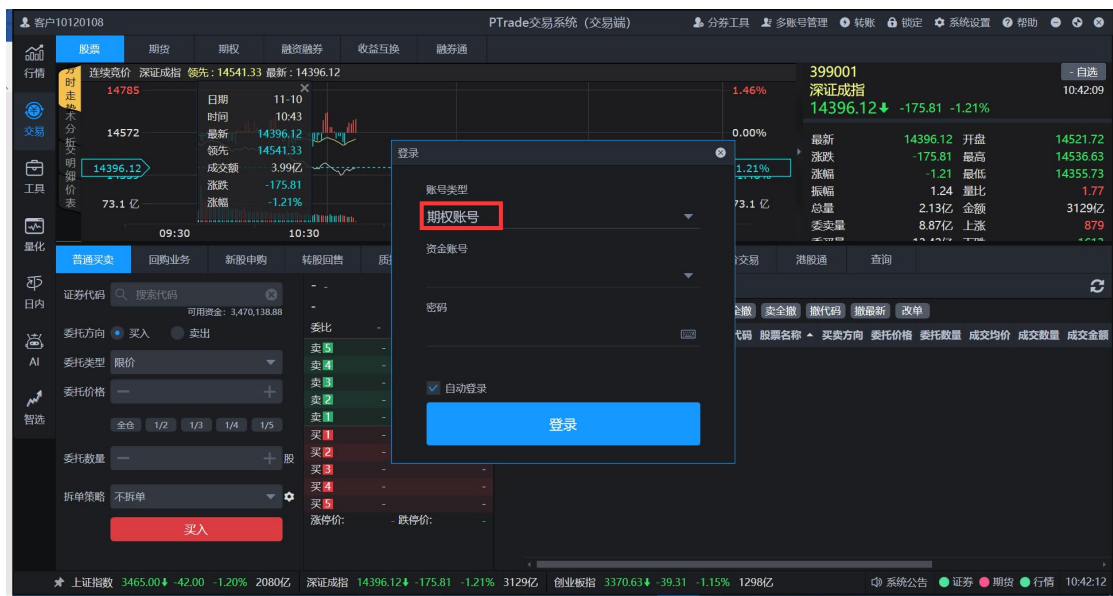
客户10120108　PTrade交易系统（交易端）　分券工具　多账号管理　转账　锁定　系统设置　帮助

行情　交易　工具　量化　日内　AI　智选

股票　期货　期权　融资融券　收益互换　融券通

分时走势　术分析　逐笔成交　明细　价表

连续竞价　深证成指　领先：14541.33　最新：14396.12

14785　1.46%
14572　0.00%
14396.12　1.21%
73.1 亿　73.1 亿
09:30　10:30

日期　11-10
时间　10:43
最新　14396.12
领先　14541.33
成交额　3.99亿
涨跌　-175.81
涨幅　-1.21%

399001
深证成指
14396.12　-175.81　-1.21%
- 自选
10:42:09

| 最新 | 14396.12 | 开盘 | 14521.72 |
|---|---|---|---|
| 涨跌 | -175.81 | 最高 | 14536.63 |
| 涨幅 | -1.21 | 最低 | 14355.73 |
| 振幅 | 1.24 | 量比 | 1.77 |
| 总量 | 2.13亿 | 金额 | 3129亿 |
| 委卖量 | 8.87亿 | 上涨 | 879 |

普通买卖　回购业务　新股申购　转股回售　质　交易　港股通　查询

证券代码　搜索代码
可用资金：3,470,138.88
委托方向　买入　卖出
委托类型　限价
委托价格
全仓　1/2　1/3　1/4　1/5
委托数量　股
拆单策略　不拆单
买入

委比
卖5 卖4 卖3 卖2 卖1
买1 买2 买3 买4 买5
涨停价:　跌停价:

全撤　卖全撤　撤代码　撤最新　改单
代码　股票名称　买卖方向　委托价格　委托数量　成交均价　成交数量　成交金额

登录
账号类型
期权账号
资金账号
密码
自动登录
登录

上证指数　3465.00　-42.00　-1.20%　2080亿　深证成指　14396.12　-175.81　-1.21%　3129亿　创业板指　3370.63　-39.31　-1.15%　1298亿　系统公告　证券　期货　行情　10:42:12